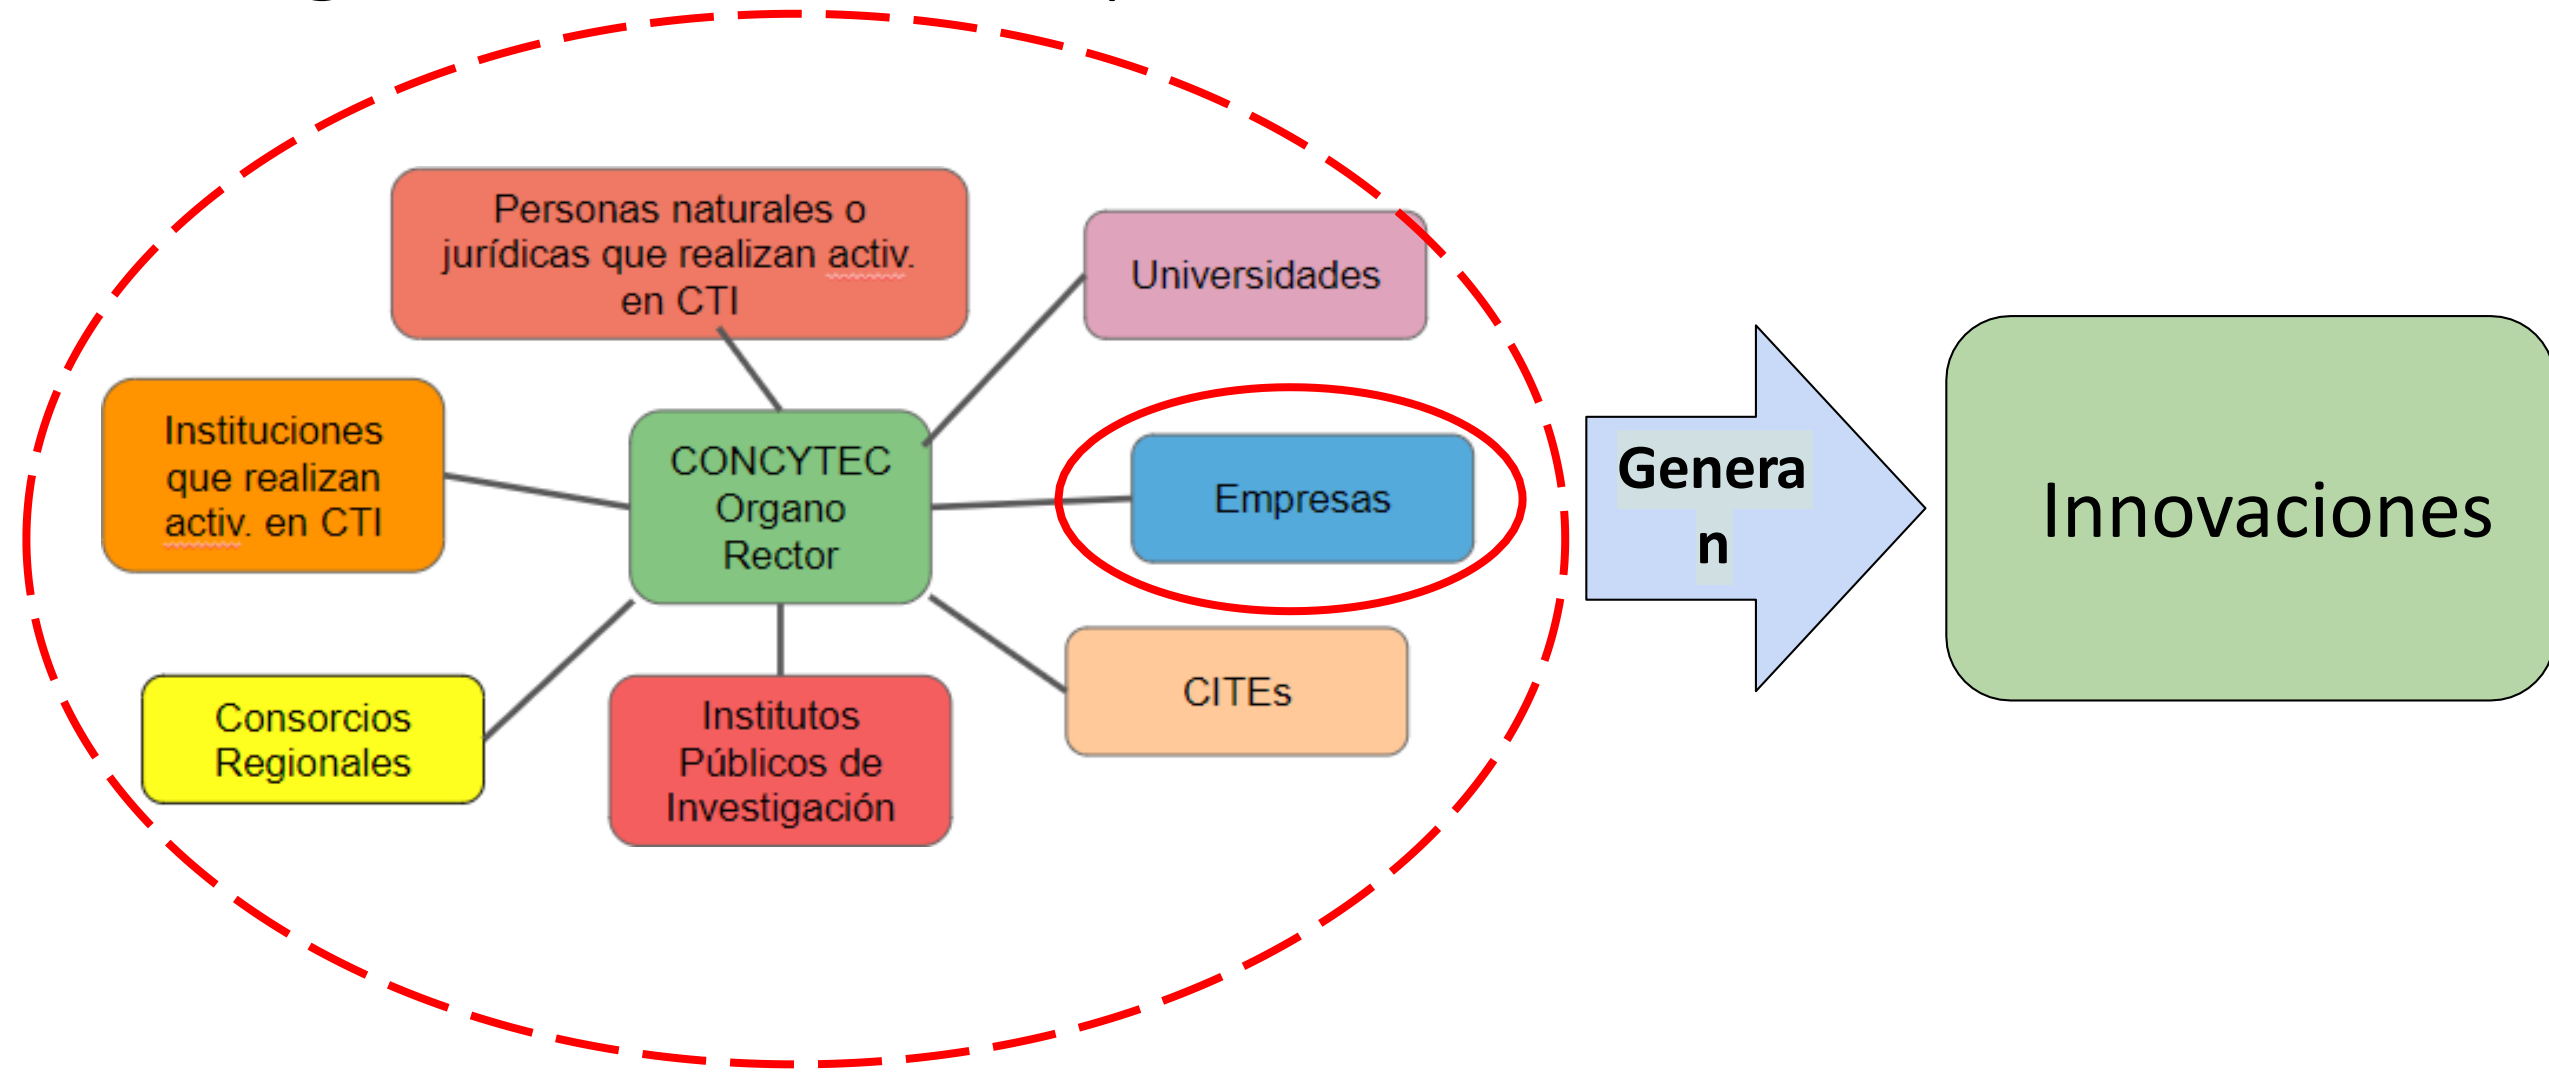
Personas naturales o jurídicas que realizan activ. en CTI

Universidades

Instituciones que realizan activ. en CTI

CONCYTEC Organo Rector

Empresas

Consorcios Regionales

Institutos Públicos de Investigación

CITEs

Genera
n

Innovaciones